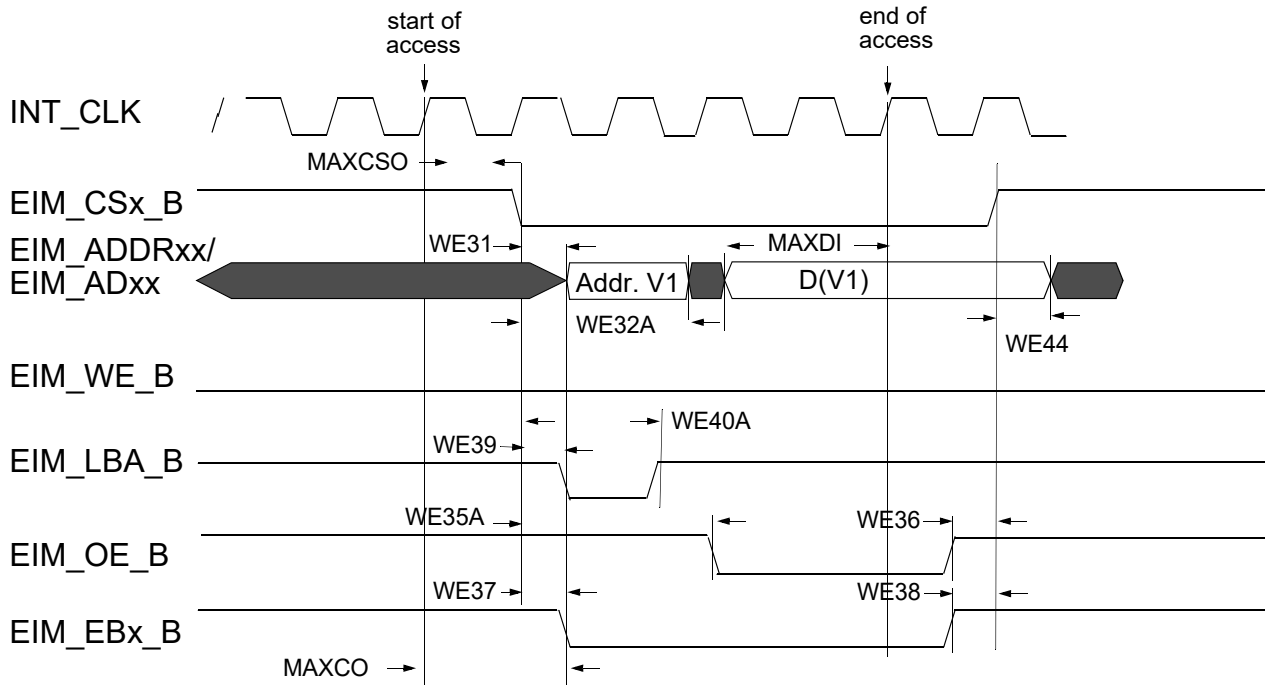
start of access

end of access

INT_CLK

MAXCSO

EIM_CSx_B

EIM_ADDRxx/
EIM_ADxx

WE31

MAXDI

Addr. V1

D(V1)

WE32A

WE44

EIM_WE_B

WE40A

WE39

EIM_LBA_B

WE35A

WE36

EIM_OE_B

WE37

WE38

EIM_EBx_B

MAXCO